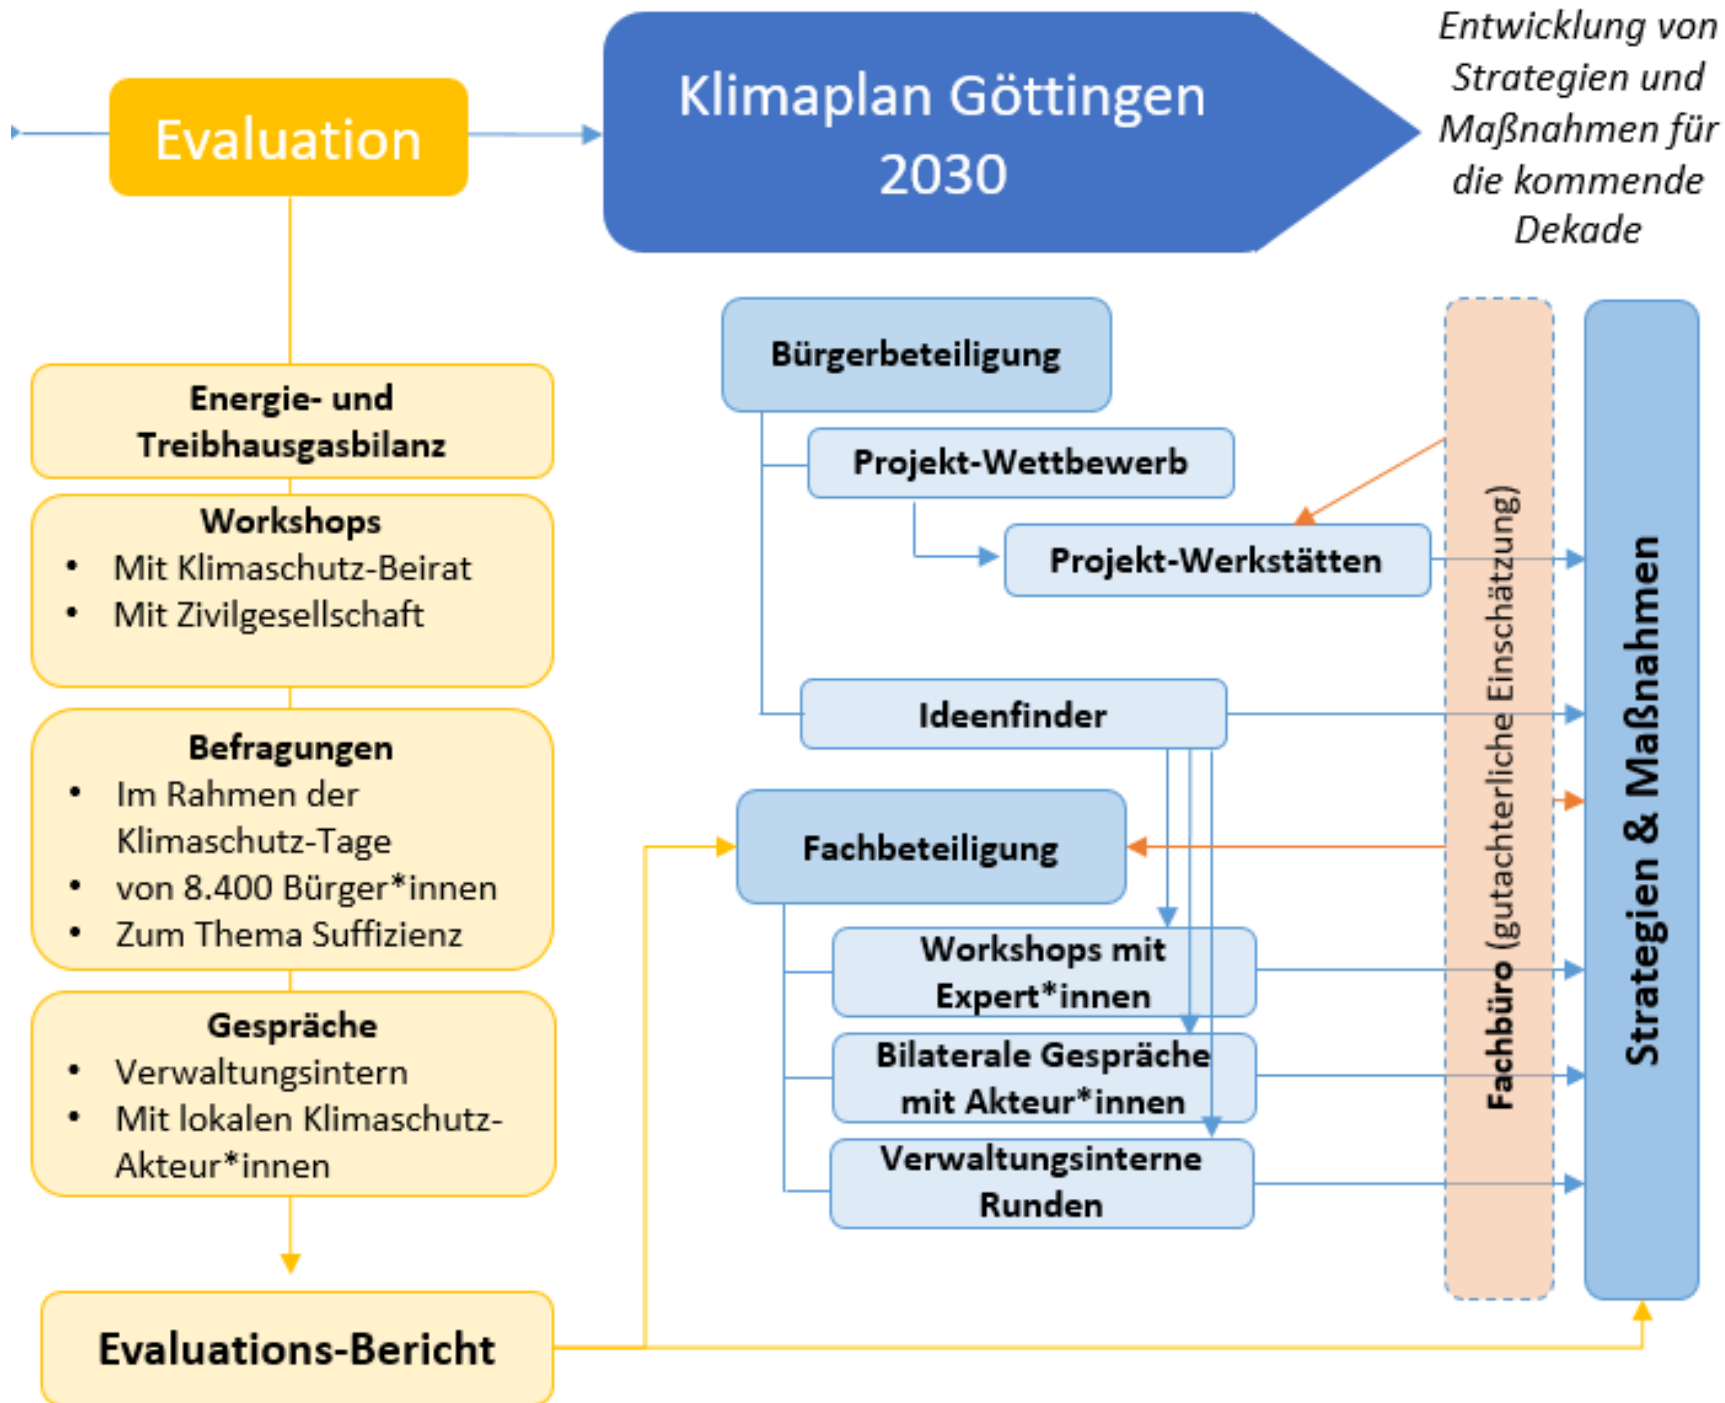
Evaluation

Klimaplan Göttingen 2030

Entwicklung von Strategien und Maßnahmen für die kommende Dekade

Energie- und Treibhausgasbilanz

Workshops
- Mit Klimaschutz-Beirat
- Mit Zivilgesellschaft

Befragungen
- Im Rahmen der Klimaschutz-Tage
- von 8.400 Bürger*innen
- Zum Thema Suffizienz

Gespräche
- Verwaltungsintern
- Mit lokalen Klimaschutz-Akteur*innen

Evaluations-Bericht

Bürgerbeteiligung

Projekt-Wettbewerb

Projekt-Werkstätten

Ideenfinder

Fachbeteiligung

Workshops mit Expert*innen

Bilaterale Gespräche mit Akteur*innen

Verwaltungsinterne Runden

Fachbüro (gutachterliche Einschätzung)

Strategien & Maßnahmen